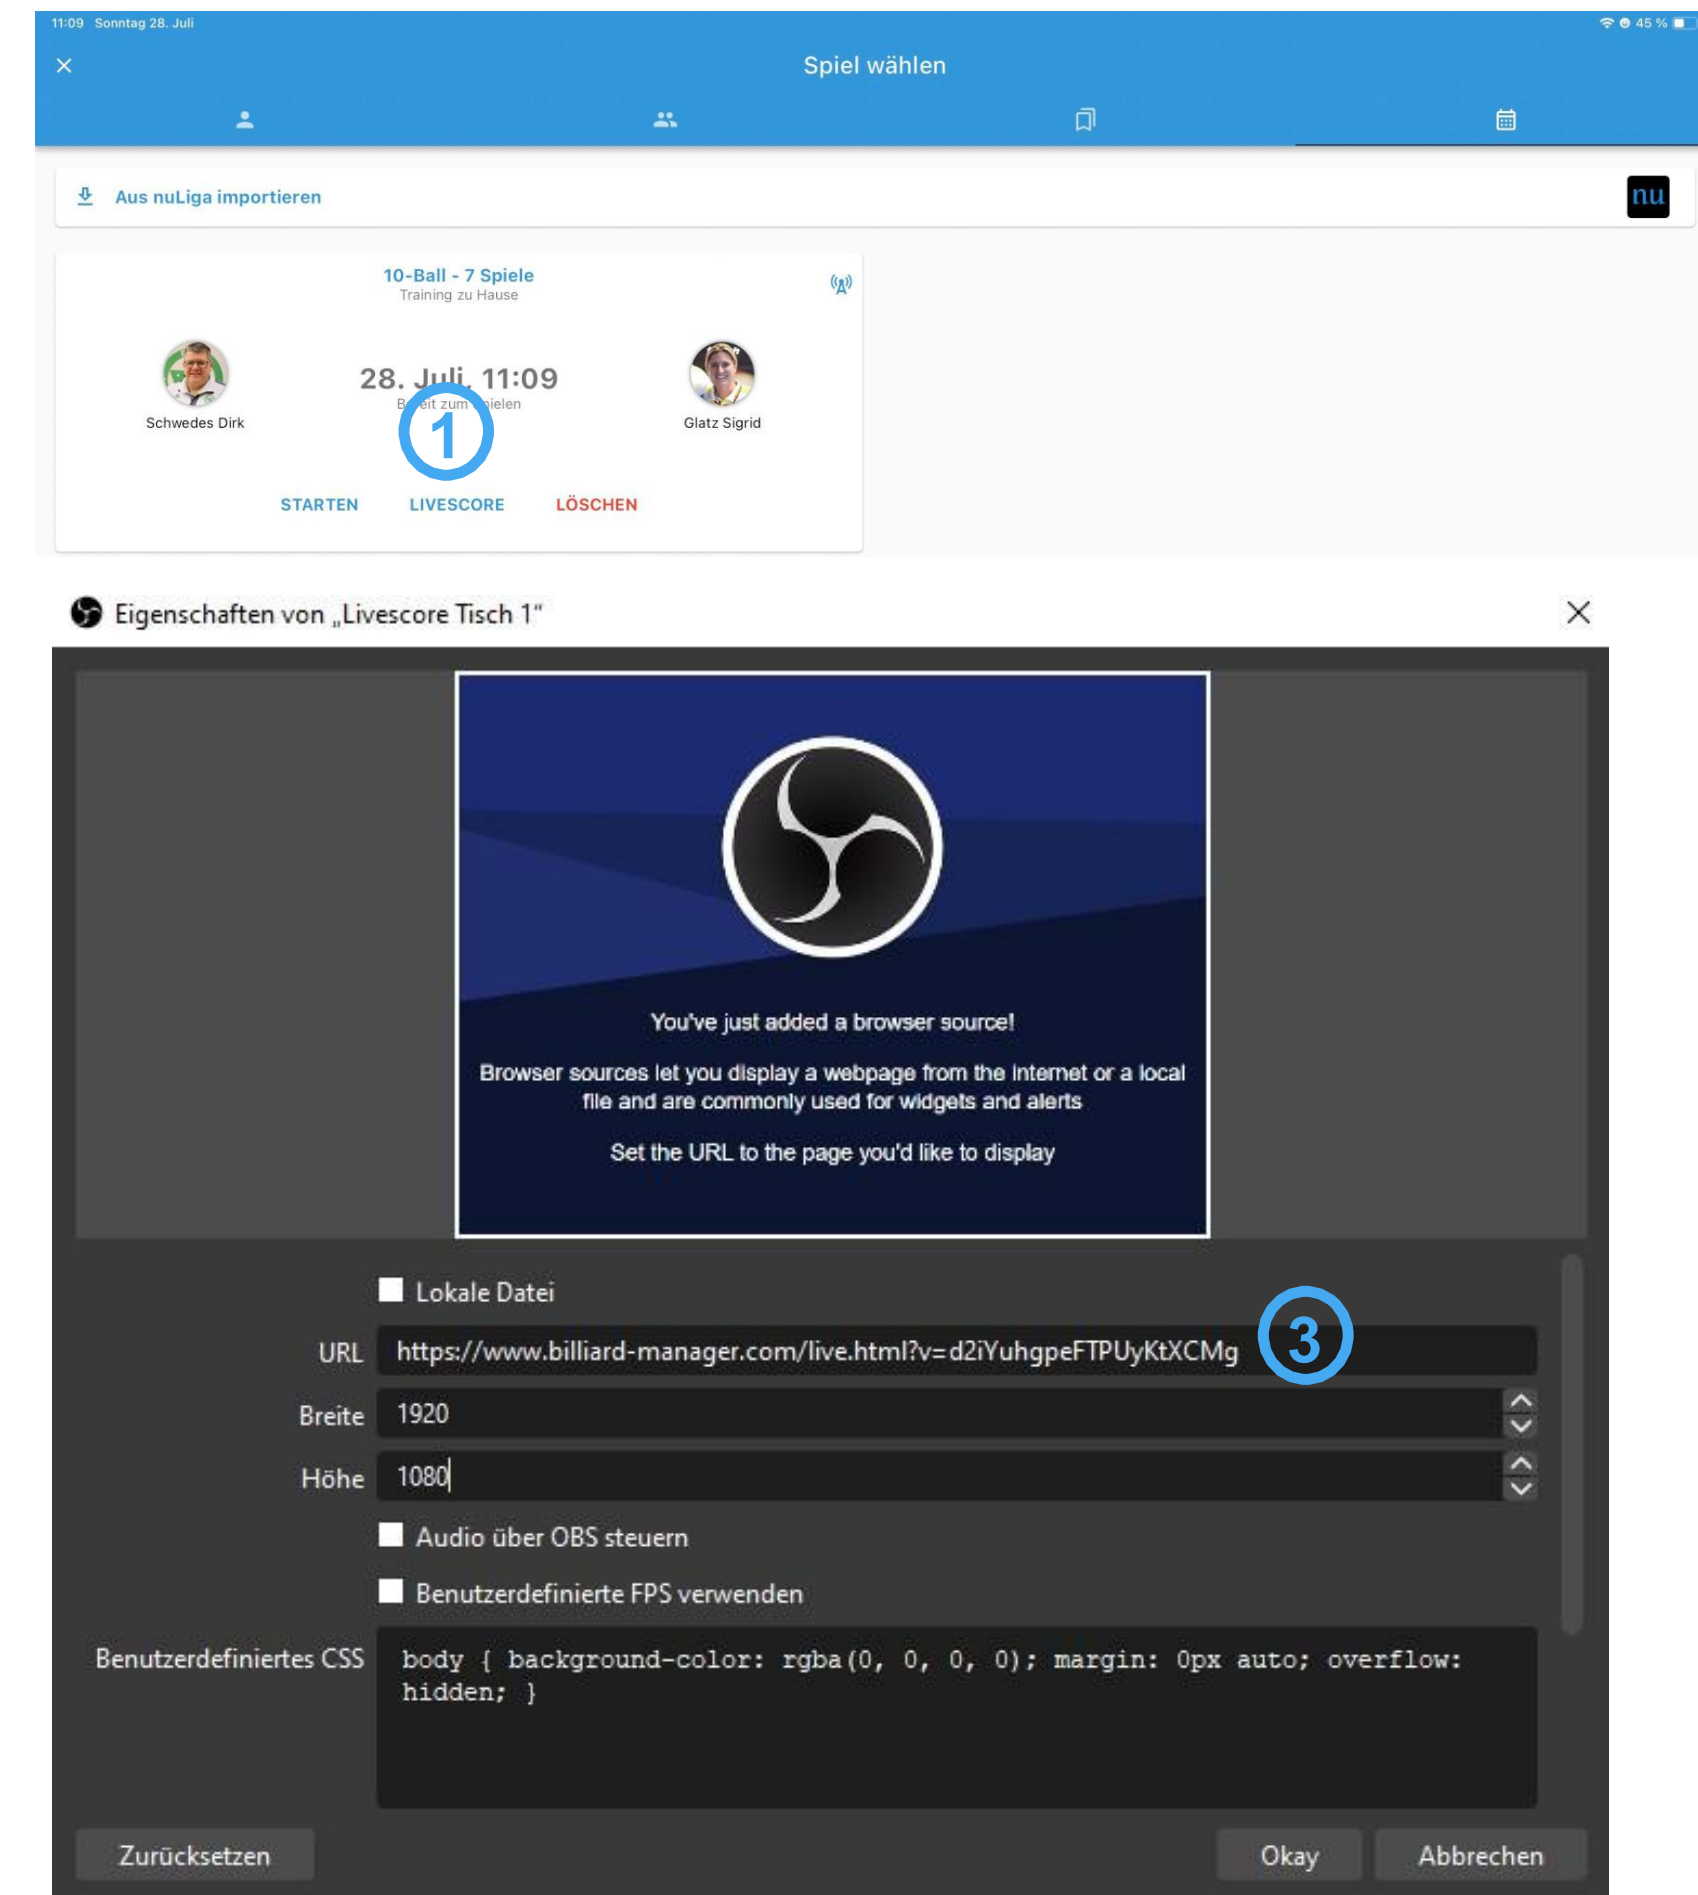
11:09 Sonntag 28. Juli

45 %

Spiel wählen

Aus nuLiga importieren

nu

10-Ball - 7 Spiele
Training zu Hause

Schwedes Dirk

28. Juli, 11:09
B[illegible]eit zum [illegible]ielen

1

Glatz Sigrid

STARTEN LIVESCORE LÖSCHEN

Eigenschaften von „Livescore Tisch 1"

You've just added a browser source!

Browser sources let you display a webpage from the internet or a local file and are commonly used for widgets and alerts

Set the URL to the page you'd like to display

Lokale Datei

URL https://www.billiard-manager.com/live.html?v=d2iYuhgpeFTPUyKtXCMg

3

Breite 1920

Höhe 1080

Audio über OBS steuern

Benutzerdefinierte FPS verwenden

Benutzerdefiniertes CSS body { background-color: rgba(0, 0, 0, 0); margin: 0px auto; overflow: hidden; }

Zurücksetzen

Okay

Abbrechen